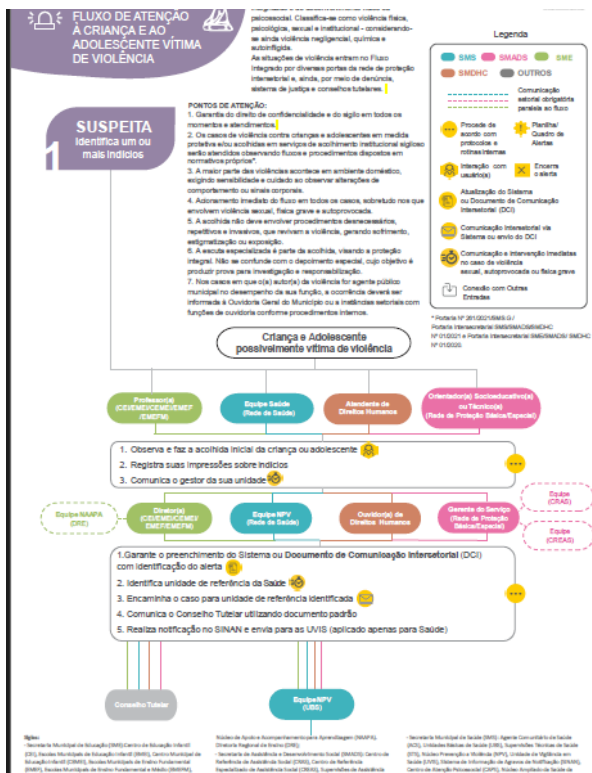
FLUXO DE ATENÇÃO À CRIANÇA E AO ADOLESCENTE VÍTIMA DE VIOLÊNCIA

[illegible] psicossocial. Classifica-se como violência física, psicológica, sexual e institucional - considerando-se ainda violência negligencial, química e autoinfligida.

As situações de violência entram no Fluxo integrado por diversas portas da rede de proteção intersetorial e, ainda, por meio de denúncia, sistema de justiça e conselhos tutelares.

Legenda

SMS | SMADS | SME
SMDHC | OUTROS

Comunicação setorial obrigatória paralela ao fluxo

Procede de acordo com protocolos e rotinas internas

Planilha/ Quadro de Alertas

Interação com usuário(s)

Encerra o alerta

Atualização do Sistema ou Documento de Comunicação Intersetorial (DCI)

Comunicação Intersetorial via Sistema ou envio do DCI

Comunicação e intervenção imediatas no caso de violência sexual, autoprovocada ou física grave

Conexão com Outras Entradas

1 SUSPEITA
Identifica um ou mais indícios

PONTOS DE ATENÇÃO:
1. Garantia do direito de confidencialidade e do sigilo em todos os momentos e atendimentos.
2. Os casos de violência contra crianças e adolescentes em medida protetiva e/ou acolhidas em serviços de acolhimento institucional sigiloso serão atendidos observando fluxos e procedimentos dispostos em normativos próprios*.
3. A maior parte das violências acontece em ambiente doméstico, exigindo sensibilidade e cuidado ao observar alterações de comportamento ou sinais corporais.
4. Acionamento imediato do fluxo em todos os casos, sobretudo nos que envolvem violência sexual, física grave e autoprovocada.
5. A acolhida não deve envolver procedimentos desnecessários, repetitivos e invasivos, que revivem a violência, gerando sofrimento, estigmatização ou exposição.
6. A escuta especializada é parte da acolhida, visando a proteção integral. Não se confunde com o depoimento especial, cujo objetivo é produzir prova para investigação e responsabilização.
7. Nos casos em que o(s) autor(a) da violência for agente público municipal no desempenho de sua função, a ocorrência deverá ser informada à Ouvidoria Geral do Município ou a instâncias setoriais com funções de ouvidoria conforme procedimentos internos.

* Portaria Nº 281/2021/SMS.G / Portaria Intersecretarial SMS/SMADS/SMDHC Nº 01/2021 e Portaria Intersecretarial SME/SMADS/ SMDHC Nº 01/2020.

Criança e Adolescente possivelmente vítima de violência

Professor(a) (CEI/EMEI/CEMEI/EMEF /EMEFM)

Equipe Saúde (Rede de Saúde)

Atendente de Direitos Humanos

Orientador(a) Socioeducativo(a) ou Técnico(a) (Rede de Proteção Básica/Especial)

1. Observa e faz a acolhida inicial da criança ou adolescente
2. Registra suas impressões sobre indícios
3. Comunica o gestor da sua unidade

Equipe (CRAS)

Equipe NAAPA (DRE)

Diretor(a) (CEI/EMEI/CEMEI/EMEF/EMEFM)

Equipe NPV (Rede de Saúde)

Ouvidor(a) de Direitos Humanos

Gerente do Serviço (Rede de Proteção Básica/Especial)

Equipe (CREAS)

1. Garante o preenchimento do Sistema ou Documento de Comunicação Intersetorial (DCI) com identificação do alerta
2. Identifica unidade de referência da Saúde
3. Encaminha o caso para unidade de referência identificada
4. Comunica o Conselho Tutelar utilizando documento padrão
5. Realiza notificação no SINAN e envia para as UVIS (aplicado apenas para Saúde)

Conselho Tutelar

Equipe NPV (UBS)

Siglas:
- Secretaria Municipal de Educação (SME) Centro de Educação Infantil (CEI), Escola Municipal de Educação Infantil (EMEI), Centro Municipal de Educação Infantil (CEMEI), Escola Municipal de Ensino Fundamental (EMEF), Escola Municipal de Ensino Fundamental e Médio (EMEFM),
Núcleo de Apoio e Acompanhamento para Aprendizagem (NAAPA), Diretoria Regional de Ensino (DRE);
- Secretaria de Assistência e Desenvolvimento Social (SMADS) Centro de Referência de Assistência Social (CRAS), Centro de Referência Especializado de Assistência Social (CREAS), Supervisões de Assistência
- Secretaria Municipal de Saúde (SMS) Agente Comunitário de Saúde (ACS), Unidades Básicas de Saúde (UBS), Supervisões Técnicas de Saúde (STS), Núcleo Prevenção à Violência (NPV), Unidade de Vigilância em Saúde (UVIS), Sistema de Informação de Agravos de Notificação (SINAN), Centro de Atenção Psicossocial (CAPS), Núcleo Ampliado de Saúde da